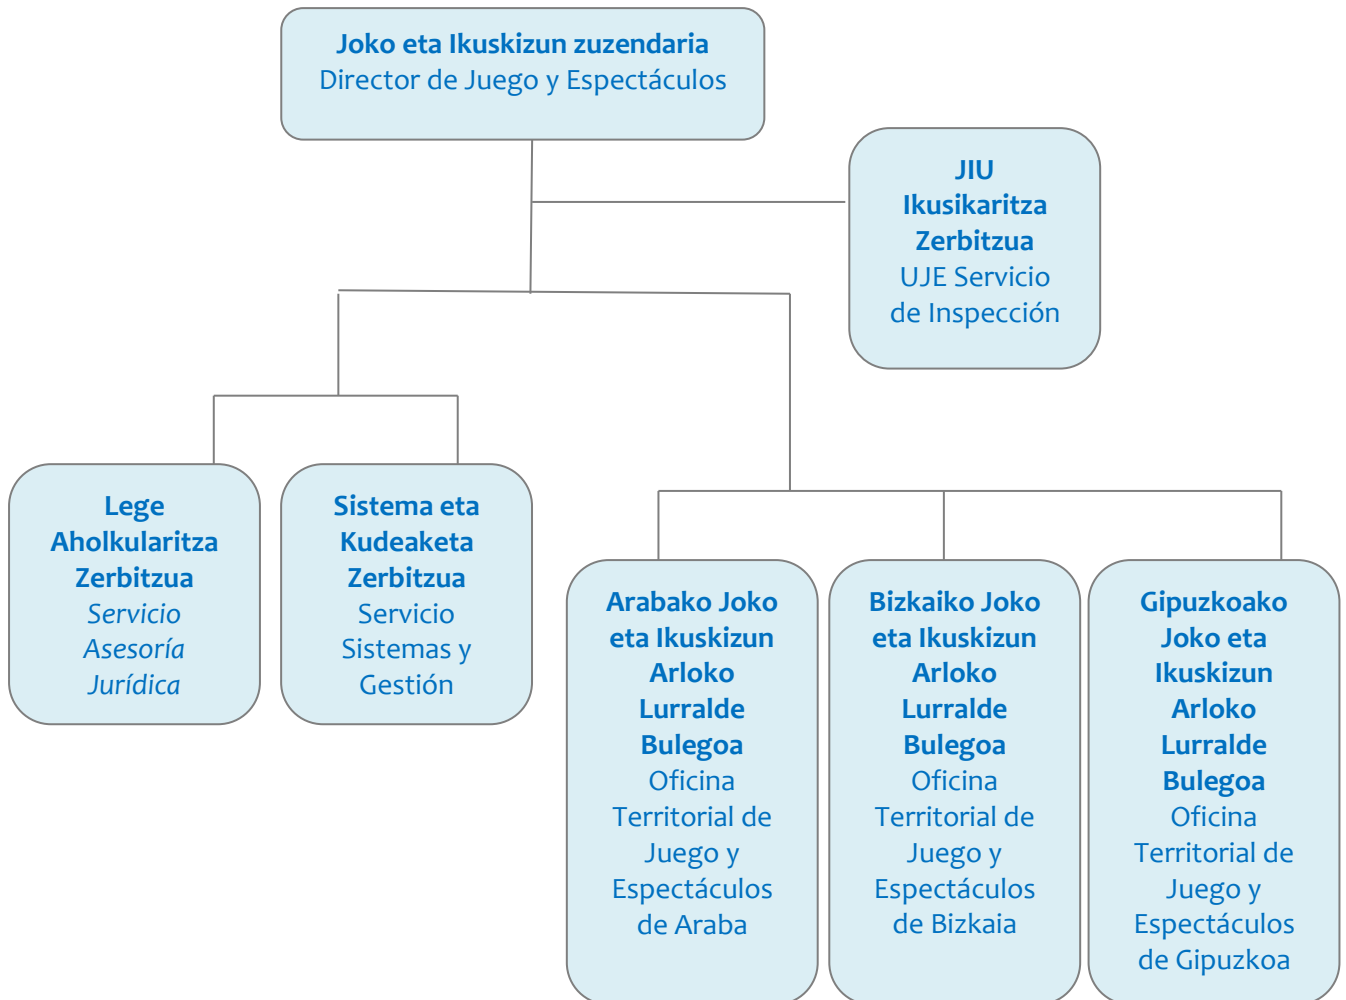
**Joko eta Ikuskizun zuzendaria**
Director de Juego y Espectáculos

**JIU Ikusikaritza Zerbitzua**
UJE Servicio de Inspección

**Lege Aholkularitza Zerbitzua**
*Servicio Asesoría Jurídica*

**Sistema eta Kudeaketa Zerbitzua**
Servicio Sistemas y Gestión

**Arabako Joko eta Ikuskizun Arloko Lurralde Bulegoa**
Oficina Territorial de Juego y Espectáculos de Araba

**Bizkaiko Joko eta Ikuskizun Arloko Lurralde Bulegoa**
Oficina Territorial de Juego y Espectáculos de Bizkaia

**Gipuzkoako Joko eta Ikuskizun Arloko Lurralde Bulegoa**
Oficina Territorial de Juego y Espectáculos de Gipuzkoa